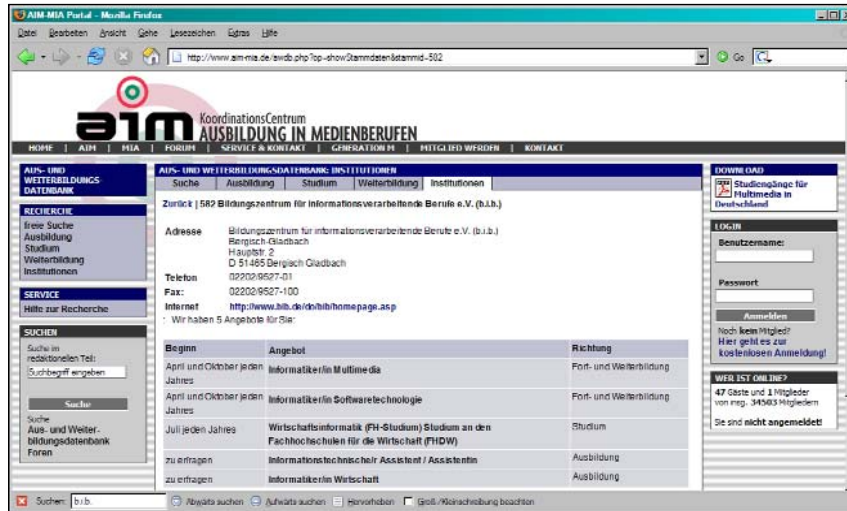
AIM-MIA Portal - Mozilla Firefox

Datei Bearbeiten Ansicht Gehe Lesezeichen Extras Hilfe

http://www.aim-mia.de/awdb.php?op=showStammdaten&stammid=582

Go

aim KoordinationsCentrum AUSBILDUNG IN MEDIENBERUFEN

HOME | AIM | MIA | FORUM | SERVICE & KONTAKT | GENERATION M | MITGLIED WERDEN | KONTAKT

AUS- UND WEITERBILDUNGS-DATENBANK

RECHERCHE
freie Suche
Ausbildung
Studium
Weiterbildung
Institutionen

SERVICE
Hilfe zur Recherche

SUCHEN
Suche im redaktionellen Teil:
Suchbegriff eingeben
Suche
Suche Aus- und Weiterbildungsdatenbank Foren

AUS- UND WEITERBILDUNGSDATENBANK: INSTITUTIONEN

Suche | Ausbildung | Studium | Weiterbildung | Institutionen

Zurück | 582 Bildungszentrum für informationsverarbeitende Berufe e.V. (b.i.b.)

Adresse Bildungszentrum für informationsverarbeitende Berufe e.V. (b.i.b.) Bergisch-Gladbach Hauptstr. 2 D 51465 Bergisch Gladbach
Telefon 02202/9527-01
Fax: 02202/9527-100
Internet http://www.bib.de/do/bib/homepage.asp

Wir haben 5 Angebote für Sie:

| Beginn | Angebot | Richtung |
|---|---|---|
| April und Oktober jeden Jahres | Informatiker/in Multimedia | Fort- und Weiterbildung |
| April und Oktober jeden Jahres | Informatiker/in Softwaretechnologie | Fort- und Weiterbildung |
| Juli jeden Jahres | Wirtschaftsinformatik (FH-Studium) Studium an den Fachhochschulen für die Wirtschaft (FHDW) | Studium |
| zu erfragen | Informationstechnische/r Assistent / Assistentin | Ausbildung |
| zu erfragen | Informatiker/in Wirtschaft | Ausbildung |

DOWNLOAD
Studiengänge für Multimedia in Deutschland

LOGIN
Benutzername:
Passwort
Anmelden
Noch kein Mitglied? Hier geht es zur kostenlosen Anmeldung!

WER IST ONLINE?
47 Gäste und 1 Mitglieder von insg. 34503 Mitgliedern
Sie sind nicht angemeldet!

Suchen: b.i.b. Abwärts suchen Aufwärts suchen Hervorheben Groß-/Kleinschreibung beachten